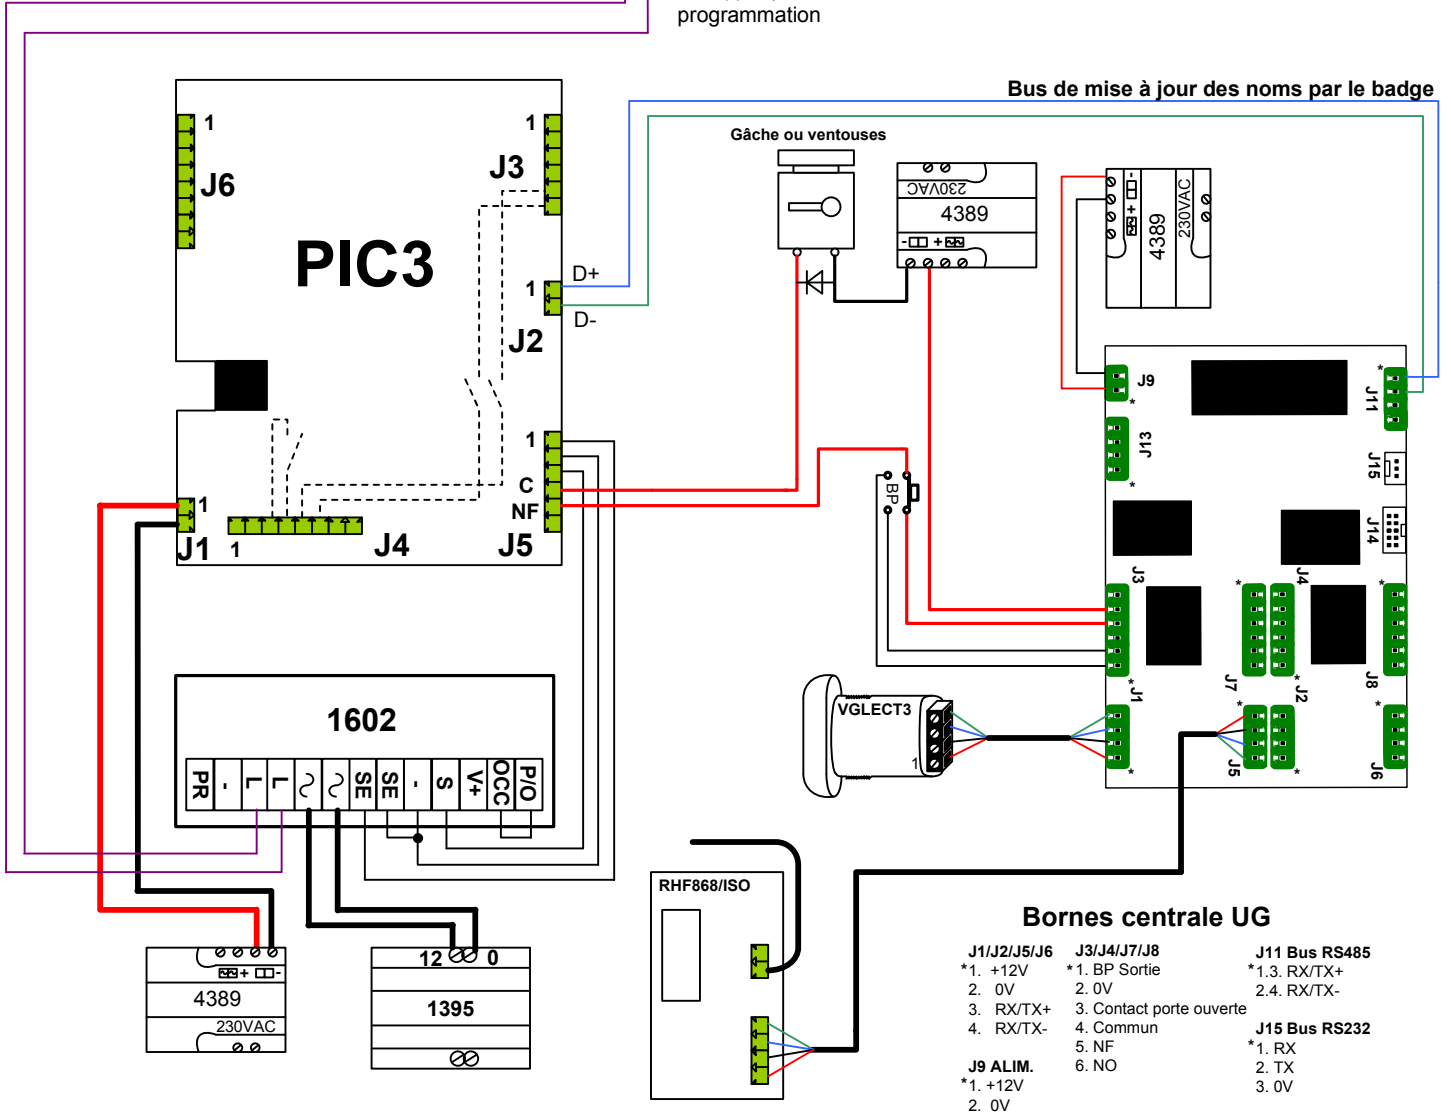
programmation

Bus de mise à jour des noms par le badge

Gâche ou ventouses

230VAC
4389
-
+

4389
230VAC
-
+

1
J6
1
J3
PIC3
1
D+
D-
J2
1
C
NF
J1
1
1
J4
J5

J9
J11
J13
J15
J14
J3
J4
J7
J2
J8
J1
J5
J6

BP

VGLECT3
1

1602
PR
-
L
L
~
~
SE
SE
-
S
V+
OCC
P/O

RHF868/ISO

4389
230VAC
12
0
1395

Bornes centrale UG

J1/J2/J5/J6
*1. +12V
2. 0V
3. RX/TX+
4. RX/TX-

J9 ALIM.
*1. +12V
2. 0V

J3/J4/J7/J8
*1. BP Sortie
2. 0V
3. Contact porte ouverte
4. Commun
5. NF
6. NO

J11 Bus RS485
*1.3. RX/TX+
2.4. RX/TX-

J15 Bus RS232
*1. RX
2. TX
3. 0V